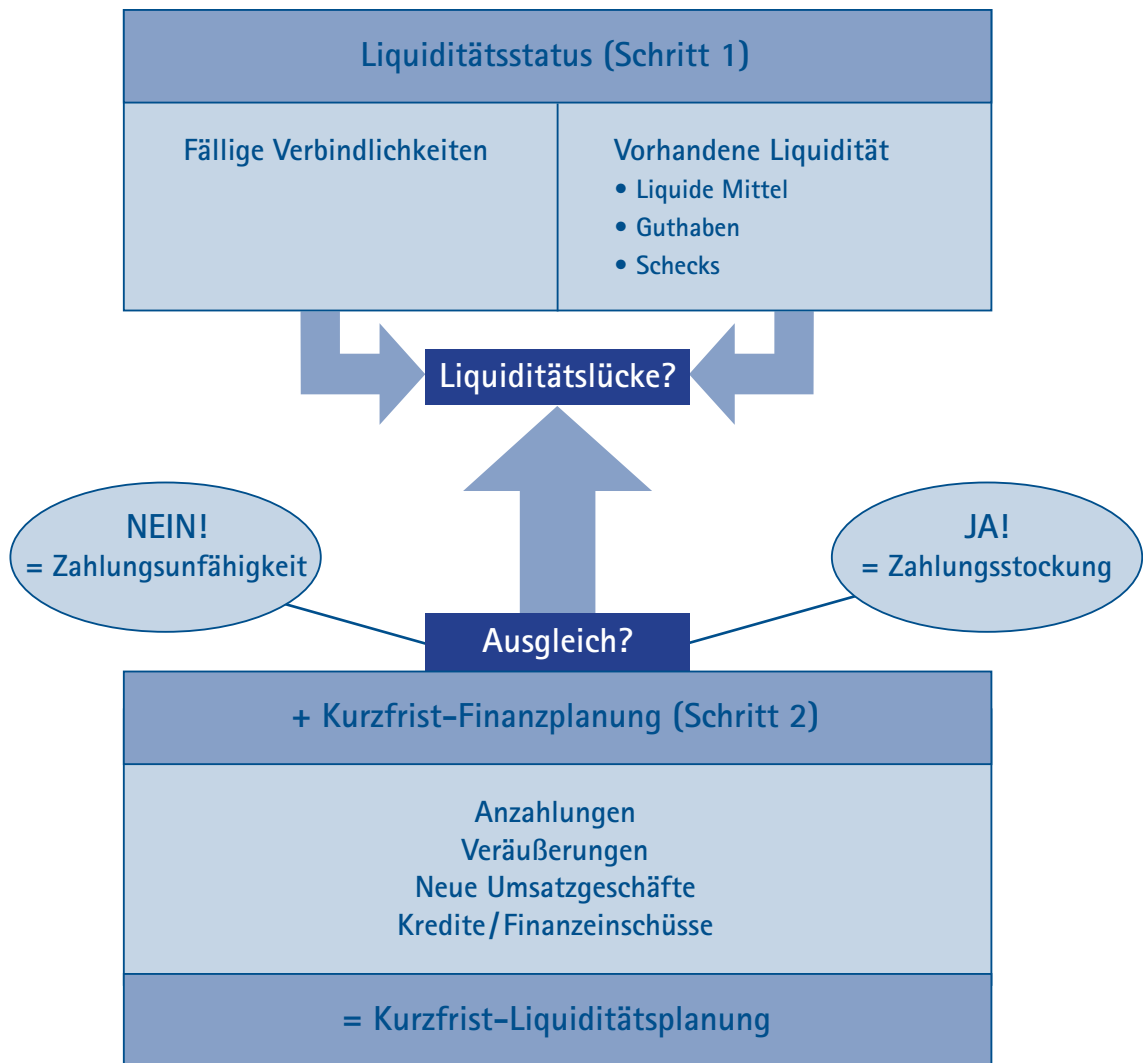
Liquiditätsstatus (Schritt 1)

Fällige Verbindlichkeiten

Vorhandene Liquidität
• Liquide Mittel
• Guthaben
• Schecks

Liquiditätslücke?

NEIN!
= Zahlungsunfähigkeit

JA!
= Zahlungsstockung

Ausgleich?

+ Kurzfrist-Finanzplanung (Schritt 2)

Anzahlungen
Veräußerungen
Neue Umsatzgeschäfte
Kredite / Finanzeinschüsse

= Kurzfrist-Liquiditätsplanung